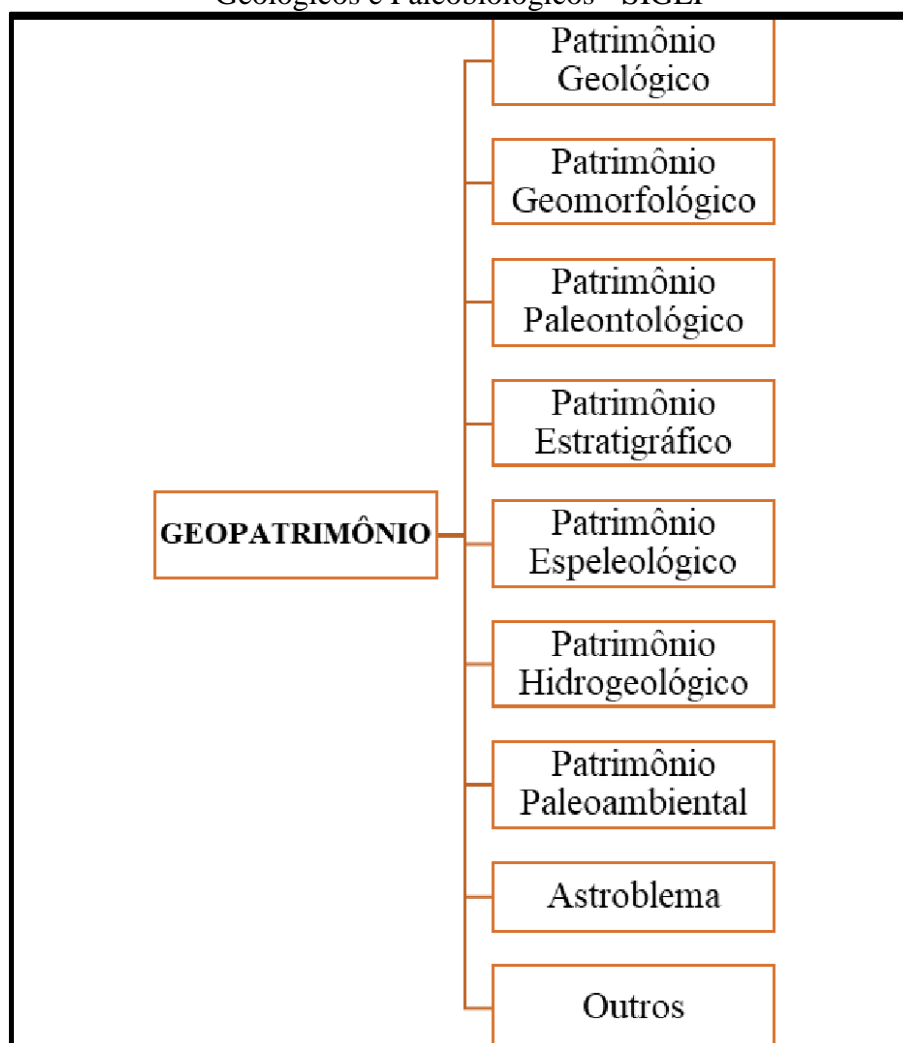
Geológicos e Paleobiológicos - SIGEP

GEOPATRIMÔNIO

Patrimônio Geológico

Patrimônio Geomorfológico

Patrimônio Paleontológico

Patrimônio Estratigráfico

Patrimônio Espeleológico

Patrimônio Hidrogeológico

Patrimônio Paleoambiental

Astroblema

Outros